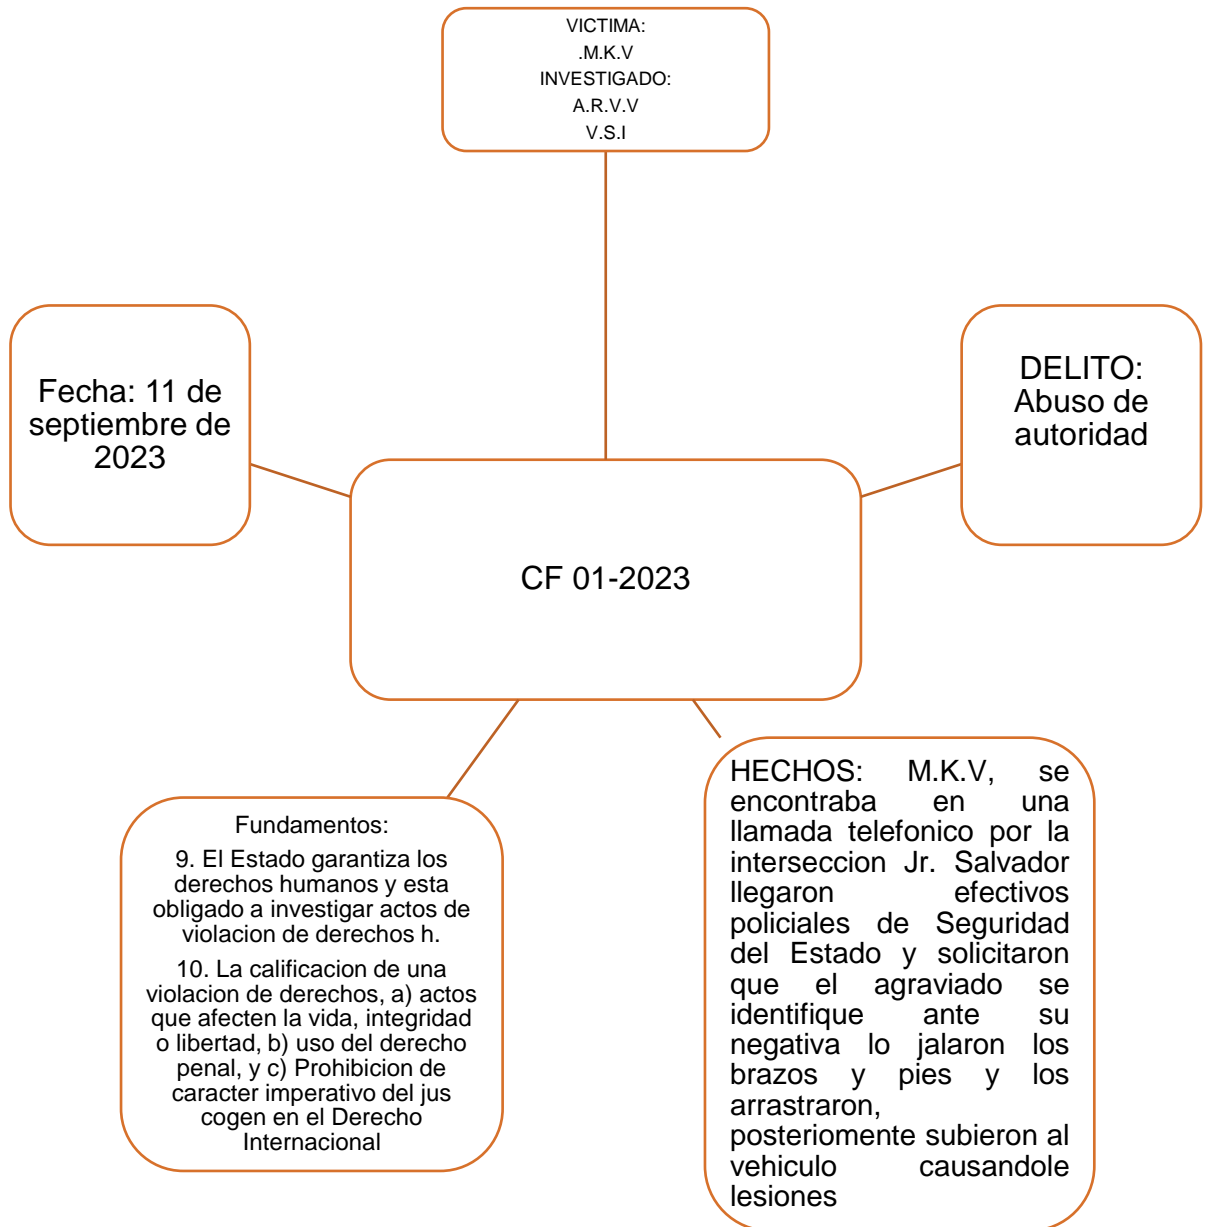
VICTIMA:
.M.K.V
INVESTIGADO:
A.R.V.V
V.S.I

Fecha: 11 de septiembre de 2023

DELITO: Abuso de autoridad

CF 01-2023

Fundamentos:

9. El Estado garantiza los derechos humanos y esta obligado a investigar actos de violacion de derechos h.

10. La calificacion de una violacion de derechos, a) actos que afecten la vida, integridad o libertad, b) uso del derecho penal, y c) Prohibicion de caracter imperativo del jus cogen en el Derecho Internacional

HECHOS: M.K.V, se encontraba en una llamada telefonico por la interseccion Jr. Salvador llegaron efectivos policiales de Seguridad del Estado y solicitaron que el agraviado se identifique ante su negativa lo jalaron los brazos y pies y los arrastraron, posteriomente subieron al vehiculo causandole lesiones